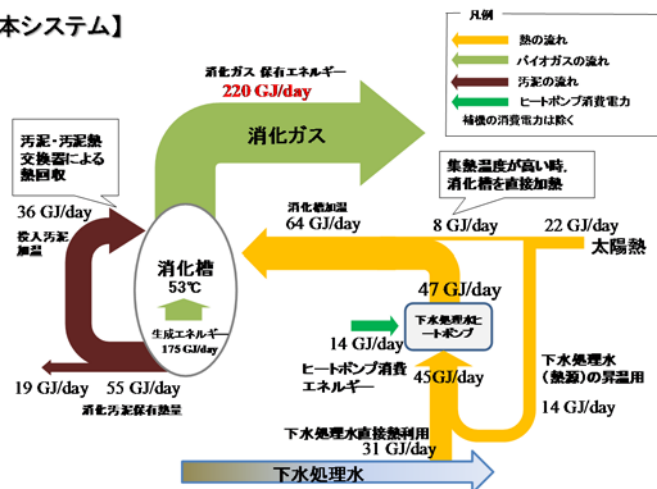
本システム】

凡例
熱の流れ
バイオガスの流れ
汚泥の流れ
ヒートポンプ消費電力
補機の消費電力は除く

消化ガス 保有エネルギー
220 GJ/day

消化ガス

汚泥・汚泥熱交換器による熱回収

36 GJ/day
投入汚泥加温

消化槽
53℃

生成エネルギー
175 GJ/day

19 GJ/day
55 GJ/day
消化汚泥保有熱量

集熱温度が高い時、消化槽を直接加熱

消化槽加温
64 GJ/day

8 GJ/day
22 GJ/day
太陽熱

47 GJ/day

14 GJ/day

下水処理水ヒートポンプ

ヒートポンプ消費エネルギー

45 GJ/day

下水処理水（熱源）の昇温用
14 GJ/day

下水処理水直接熱利用
31 GJ/day

下水処理水